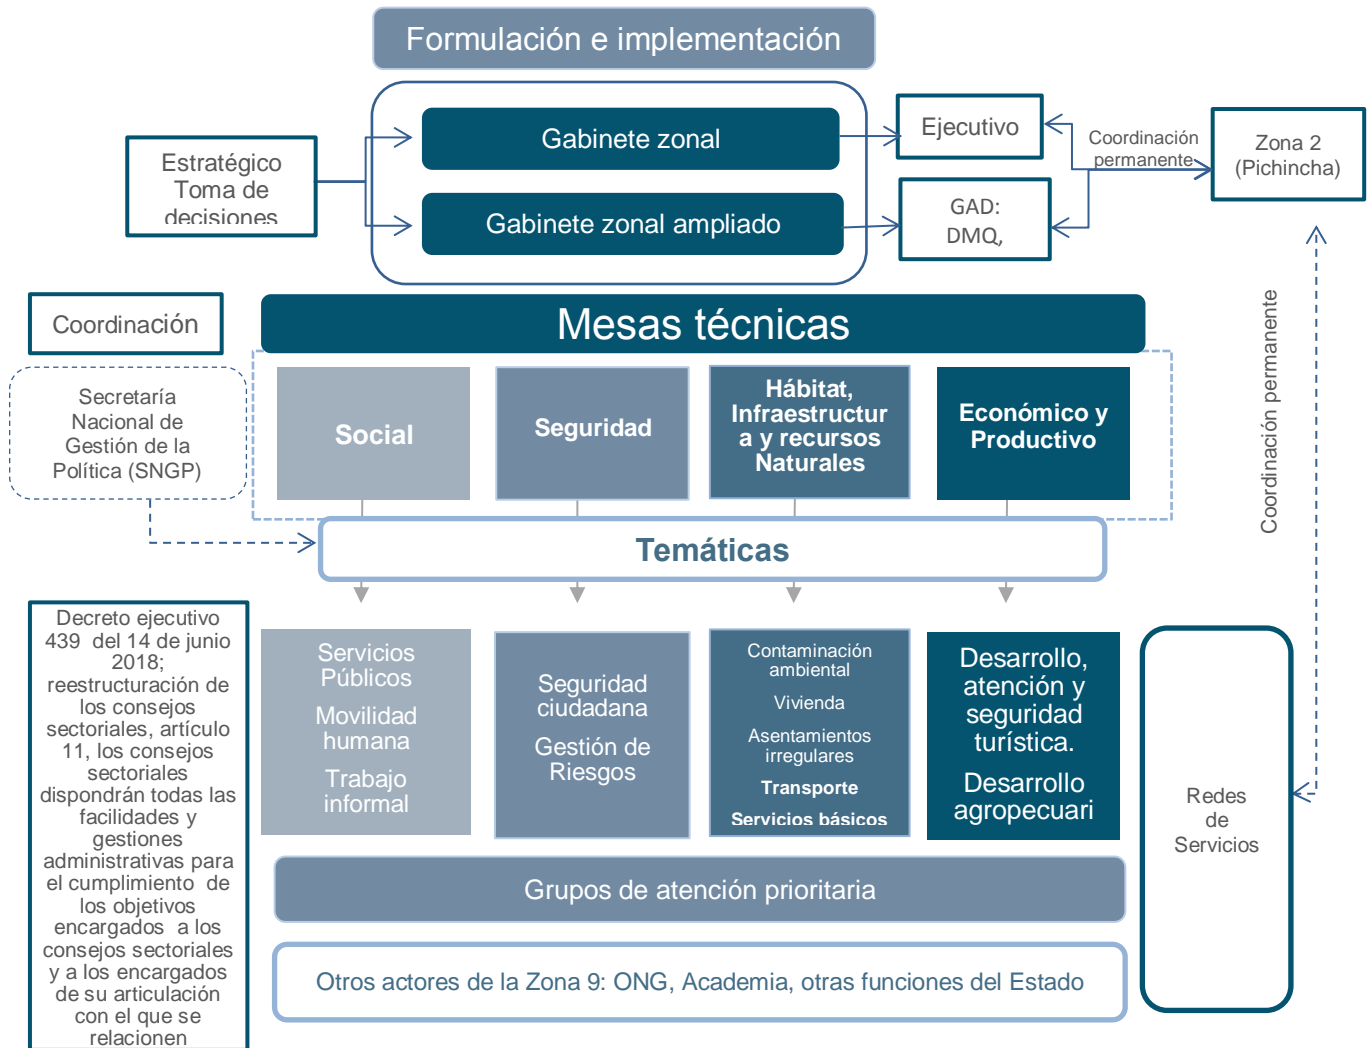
Formulación e implementación

Estratégico Toma de decisiones

Gabinete zonal

Gabinete zonal ampliado

Ejecutivo

GAD: DMQ,

Coordinación permanente

Zona 2 (Pichincha)

Coordinación

Secretaría Nacional de Gestión de la Política (SNGP)

Mesas técnicas

Social

Seguridad

Hábitat, Infraestructur a y recursos Naturales

Económico y Productivo

Coordinación permanente

Temáticas

Decreto ejecutivo 439 del 14 de junio 2018; reestructuración de los consejos sectoriales, artículo 11, los consejos sectoriales dispondrán todas las facilidades y gestiones administrativas para el cumplimiento de los objetivos encargados a los consejos sectoriales y a los encargados de su articulación con el que se relacionen

Servicios Públicos

Movilidad humana

Trabajo informal

Seguridad ciudadana

Gestión de Riesgos

Contaminación ambiental

Vivienda

Asentamientos irregulares

Transporte

Servicios básicos

Desarrollo, atención y seguridad turística.

Desarrollo agropecuari

Redes de Servicios

Grupos de atención prioritaria

Otros actores de la Zona 9: ONG, Academia, otras funciones del Estado